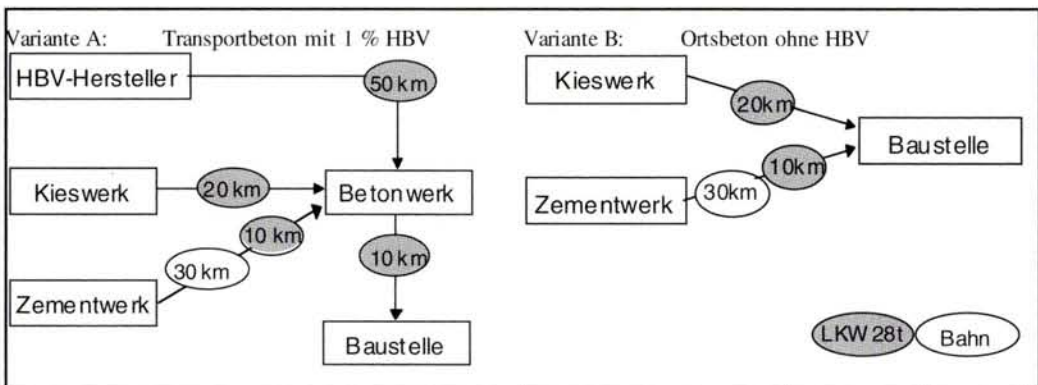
Variante A: Transportbeton mit 1 % HBV

HBV-Hersteller

50 km

Kieswerk

20 km

Betonwerk

10 km

30 km

10 km

Zementwerk

Baustelle

Variante B: Ortsbeton ohne HBV

Kieswerk

20km

Baustelle

10km

30km

Zementwerk

LKW 28t

Bahn